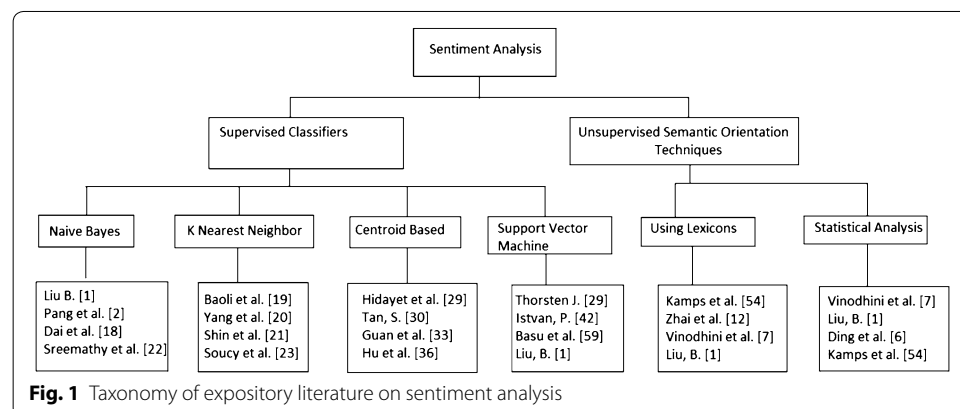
Sentiment Analysis

Supervised Classifiers

Unsupervised Semantic Orientation Techniques

Naive Bayes

K Nearest Neighbor

Centroid Based

Support Vector Machine

Using Lexicons

Statistical Analysis

Liu B. [1]
Pang et al. [2]
Dai et al. [18]
Sreemathy et al. [22]

Baoli et al. [19]
Yang et al. [20]
Shin et al. [21]
Soucy et al. [23]

Hidayet et al. [29]
Tan, S. [30]
Guan et al. [33]
Hu et al. [36]

Thorsten J. [29]
Istvan, P. [42]
Basu et al. [59]
Liu, B. [1]

Kamps et al. [54]
Zhai et al. [12]
Vinodhini et al. [7]
Liu, B. [1]

Vinodhini et al. [7]
Liu, B. [1]
Ding et al. [6]
Kamps et al. [54]

**Fig. 1** Taxonomy of expository literature on sentiment analysis